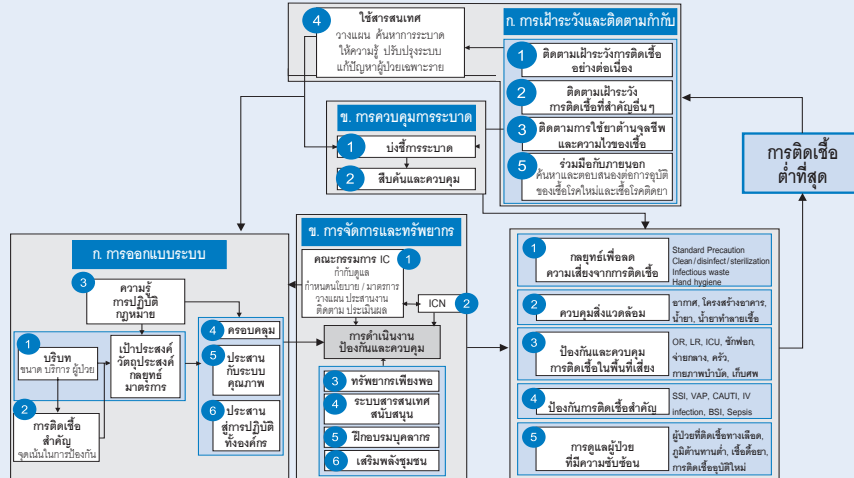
4 ใช้สารสนเทศ
วางแผน ค้นหาการระบาด
ให้ความรู้ ปรับปรุงระบบ
แก้ปัญหาผู้ป่วยเฉพาะราย

ก. การเฝ้าระวังและติดตามกำกับ
1 ติดตามเฝ้าระวังการติดเชื้ออย่างต่อเนื่อง
2 ติดตามเฝ้าระวังการติดเชื้อที่สำคัญอื่นๆ
3 ติดตามการใช้ยาต้านจุลชีพและความไวของเชื้อ
5 ร่วมมือกับภายนอก ค้นหาและตอบสนองต่อการอุบัติของเชื้อโรคใหม่และเชื้อโรคดื้อยา

ข. การควบคุมการระบาด
1 บ่งชี้การระบาด
2 สืบค้นและควบคุม

การติดเชื้อต่ำที่สุด

ก. การออกแบบระบบ
3 ความรู้ การปฏิบัติ กฎหมาย
1 บริบท ขนาด บริการ ผู้ป่วย
เป้าประสงค์ วัตถุประสงค์ กลยุทธ์ มาตรการ
2 การติดเชื้อสำคัญ จุดเน้นในการป้องกัน
4 ครอบคลุม
5 ประสานกับระบบคุณภาพ
6 ประสานสู่การปฏิบัติทั้งองค์กร

ข. การจัดการและทรัพยากร
คณะกรรมการ IC กำกับดูแล กำหนดนโยบาย / มาตรการ วางแผน ประสานงาน ติดตาม ประเมินผล 1
ICN 2
การดำเนินงานป้องกันและควบคุม
3 ทรัพยากรเพียงพอ
4 ระบบสารสนเทศสนับสนุน
5 ฝึกอบรมบุคลากร
6 เสริมพลังชุมชน

1 กลยุทธ์เพื่อลดความเสี่ยงจากการติดเชื้อ
Standard Precaution
Clean / disinfect / sterilization
Infectious waste
Hand hygiene
2 ควบคุมสิ่งแวดล้อม
อากาศ, โครงสร้างอาคาร, น้ำยา, น้ำยาทำลายเชื้อ
3 ป้องกันและควบคุมการติดเชื้อในพื้นที่เสี่ยง
OR, LR, ICU, ซักฟอก, จ่ายกลาง, ครัว, กายภาพบำบัด, เก็บศพ
4 ป้องกันการติดเชื้อสำคัญ
SSI, VAP, CAUTI, IV infection, BSI, Sepsis
5 การดูแลผู้ป่วยที่มีความซับซ้อน
ผู้ป่วยที่ติดเชื้อทางเลือด, ภูมิต้านทานต่ำ, เชื้อดื้อยา, การติดเชื้ออุบัติใหม่